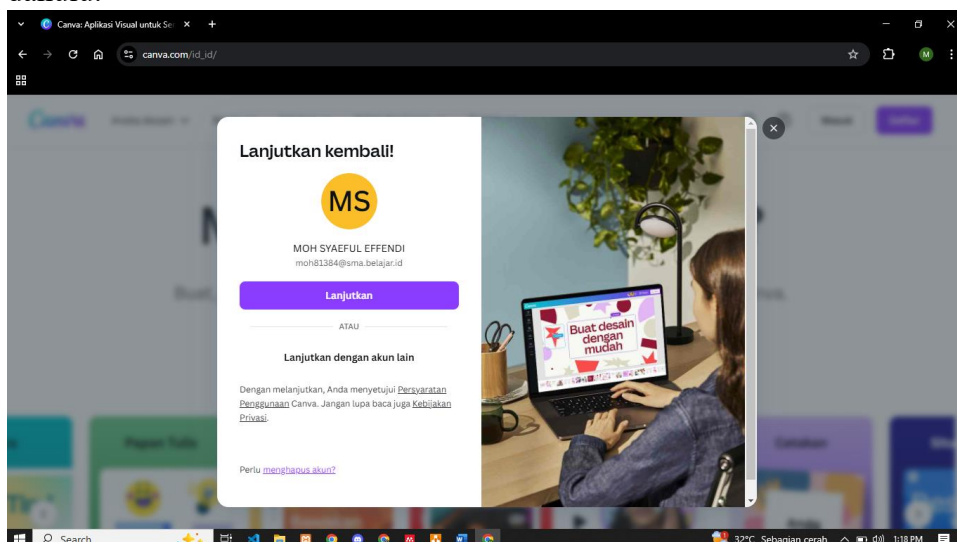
Canva: Aplikasi Visual untuk Se

canva.com/id_id/

M

Lanjutkan kembali!

MS

MOH SYAEFUL EFFENDI

moh81384@sma.belajar.id

Lanjutkan

ATAU

Lanjutkan dengan akun lain

Dengan melanjutkan, Anda menyetujui Persyaratan Penggunaan Canva. Jangan lupa baca juga Kebijakan Privasi.

Perlu menghapus akun?

Buat desain dengan mudah

Search

32°C Sebagian cerah

1:18 PM